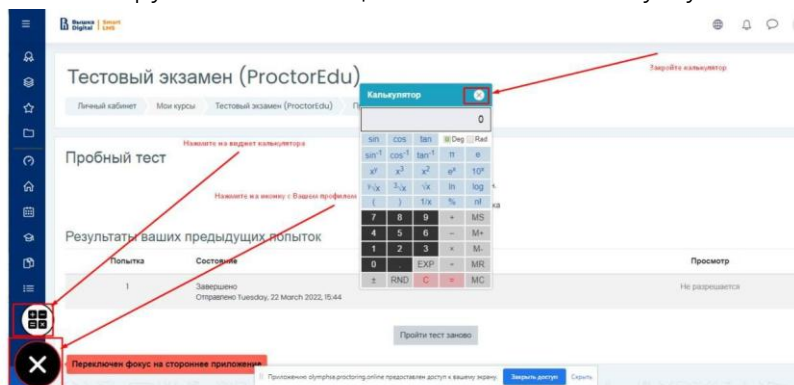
Вышка Digital | Smart LMS

Тестовый экзамен (ProctorEdu)

Личный кабинет Мои курсы Тестовый экзамен (ProctorEdu)

Закройте калькулятор

Калькулятор

0

| sin | cos | tan | Deg | Rad |
|---|---|---|---|---|
| $sin^{-1}$ | $cos^{-1}$ | $tan^{-1}$ | π | e |
| $x^y$ | $x^3$ | $x^2$ | $e^x$ | $10^x$ |
| $\sqrt[y]{x}$ | $\sqrt[3]{x}$ | $\sqrt{x}$ | ln | log |
| ( | ) | 1/x | % | n! |
| 7 | 8 | 9 | + | MS |
| 4 | 5 | 6 | – | M+ |
| 1 | 2 | 3 | × | M- |
| 0 | . | EXP | ÷ | MR |
| ± | RND | C | = | MC |

Пробный тест

Нажмите на виджет калькулятора

Нажмите на иконку с Вашим профилем

Результаты ваших предыдущих попыток

| Попытка | Состояние | Просмотр |
|---|---|---|
| 1 | Завершено Отправлено Tuesday, 22 March 2022, 15:44 | Не разрешается |

Пройти тест заново

Переключен фокус на стороннее приложение

Приложению olymphse.proctoring.online предоставлен доступ к вашему экрану. Закрыть доступ Скрыть